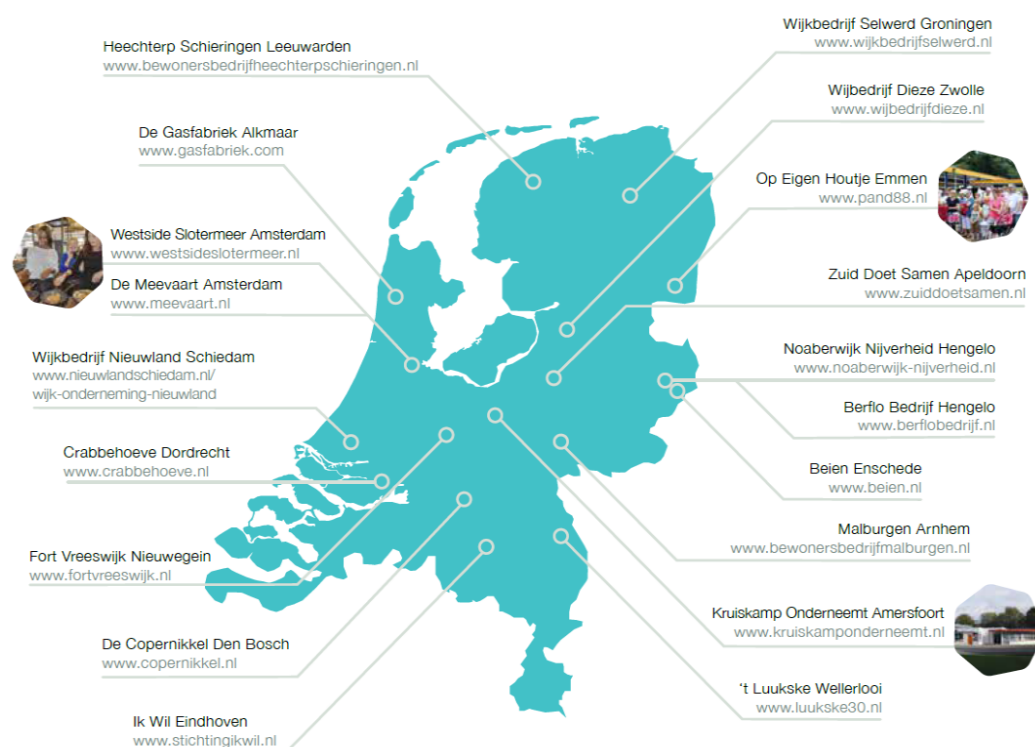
Heechterp Schieringen Leeuwarden
www.bewonersbedrijfheechterpschieringen.nl

De Gasfabriek Alkmaar
www.gasfabriek.com

Westside Slotermeer Amsterdam
www.westsideslotermeer.nl

De Meevaart Amsterdam
www.meevaart.nl

Wijkbedrijf Nieuwland Schiedam
www.nieuwlandschiedam.nl/wijk-onderneming-nieuwland

Crabbehoeve Dordrecht
www.crabbehoeve.nl

Fort Vreeswijk Nieuwegein
www.fortvreeswijk.nl

De Copernikkel Den Bosch
www.copernikkel.nl

Ik Wil Eindhoven
www.stichtingikwil.nl

Wijkbedrijf Selwerd Groningen
www.wijkbedrijfselwerd.nl

Wijbedrijf Dieze Zwolle
www.wijbedrijfdieze.nl

Op Eigen Houtje Emmen
www.pand88.nl

Zuid Doet Samen Apeldoorn
www.zuiddoetsamen.nl

Noaberwijk Nijverheid Hengelo
www.noaberwijk-nijverheid.nl

Berflo Bedrijf Hengelo
www.berflobedrijf.nl

Beien Enschede
www.beien.nl

Malburgen Arnhem
www.bewonersbedrijfmalburgen.nl

Kruiskamp Onderneemt Amersfoort
www.kruiskamponderneemt.nl

't Luukske Wellerlooi
www.luukske30.nl